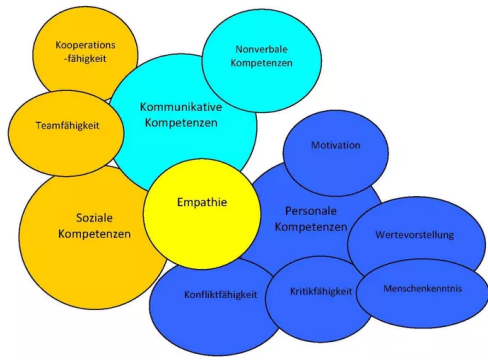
Kooperations -fähigkeit

Nonverbale Kompetenzen

Kommunikative Kompetenzen

Teamfähigkeit

Motivation

Empathie

Soziale Kompetenzen

Personale Kompetenzen

Wertevorstellung

Konfliktfähigkeit

Kritikfähigkeit

Menschenkenntnis